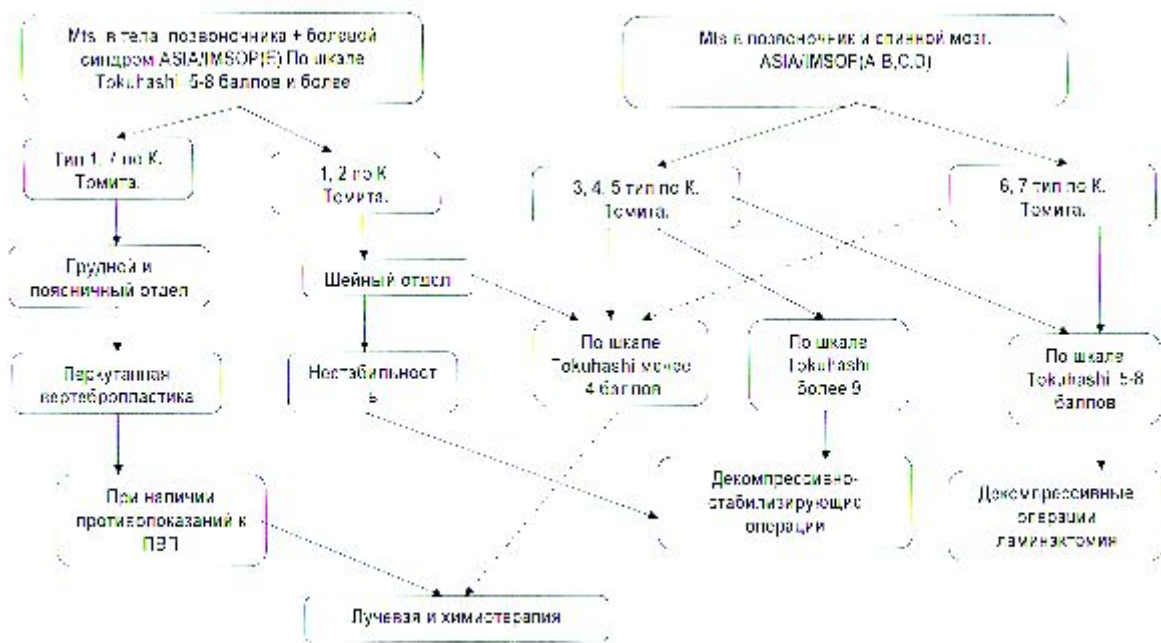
Mts в тела позвонков + болевой синдром ASIA/IMSOP(E) По шкале Tokuhashi 5-8 баллов и более

Mts в позвоночник и спинной мозг. ASIA/IMSOP(A,B,C,D)

Тип 1, 7 по К. Томита.

1, 2 по К. Томита.

3, 4, 5 тип по К. Томита.

6, 7 тип по К. Томита.

Грудной и поясничный отдел

Шейный отдел

По шкале Tokuhashi менее 4 баллов

По шкале Tokuhashi более 9

По шкале Tokuhashi 5-8 баллов

Перкутанная вертебропластика

Нестабильность

Декомпрессивно-стабилизирующие операции

Декомпрессивные операции ламинэктомия

При наличии противопоказаний к ПВП

Лучевая и химиотерапия